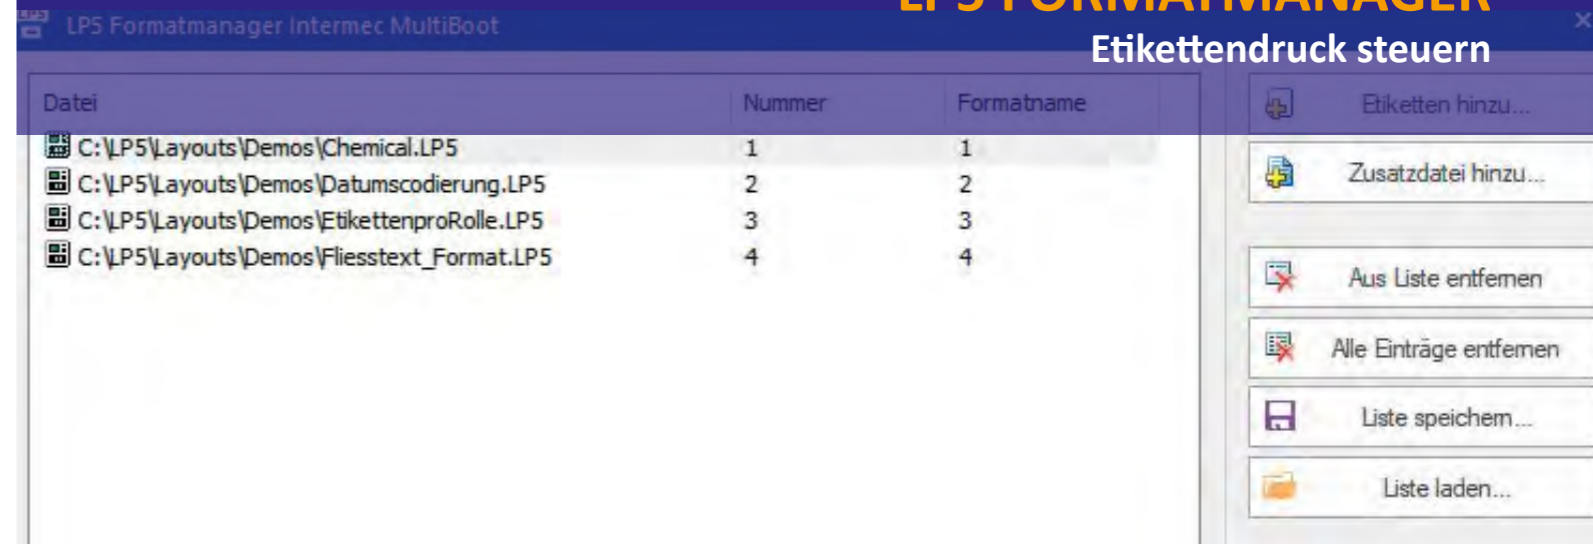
LP5 Formatmanager Intermec MultiBoot

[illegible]
Etikettendruck steuern

| Datei | Nummer | Formatname |
|---|---|---|
| C:\LP5\Layouts\Demos\Chemical.LP5 | 1 | 1 |
| C:\LP5\Layouts\Demos\Datumscodierung.LP5 | 2 | 2 |
| C:\LP5\Layouts\Demos\EtikettenproRolle.LP5 | 3 | 3 |
| C:\LP5\Layouts\Demos\Fliesstext_Format.LP5 | 4 | 4 |

Etiketten hinzu...
Zusatzdatei hinzu...
Aus Liste entfernen
Alle Einträge entfernen
Liste speichern...
Liste laden...